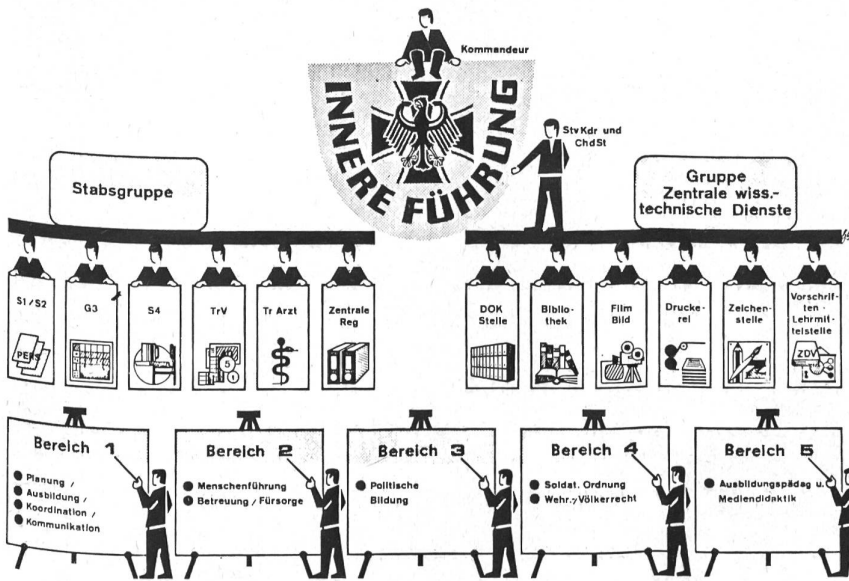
Kommandeur

INNERE FÜHRUNG

StvKdr und ChdSt

Stabsgruppe

Gruppe Zentrale wiss.-technische Dienste

S1/S2

PERS

G3

S4

TrV

Tr Arzt

Zentrale Reg

DOK Stelle

Bibliothek

Film Bild

Druckerei

Zeichenstelle

Vorschriften Lehrmittelstelle

ZDV

Bereich 1

Planung / Ausbildung / Koordination / Kommunikation

Bereich 2

Menschenführung

Betreuung / Fürsorge

Bereich 3

Politische Bildung

Bereich 4

Soldat. Ordnung

Wehr.-/Völkerrecht

Bereich 5

Ausbildungspädag u. Mediendidaktik